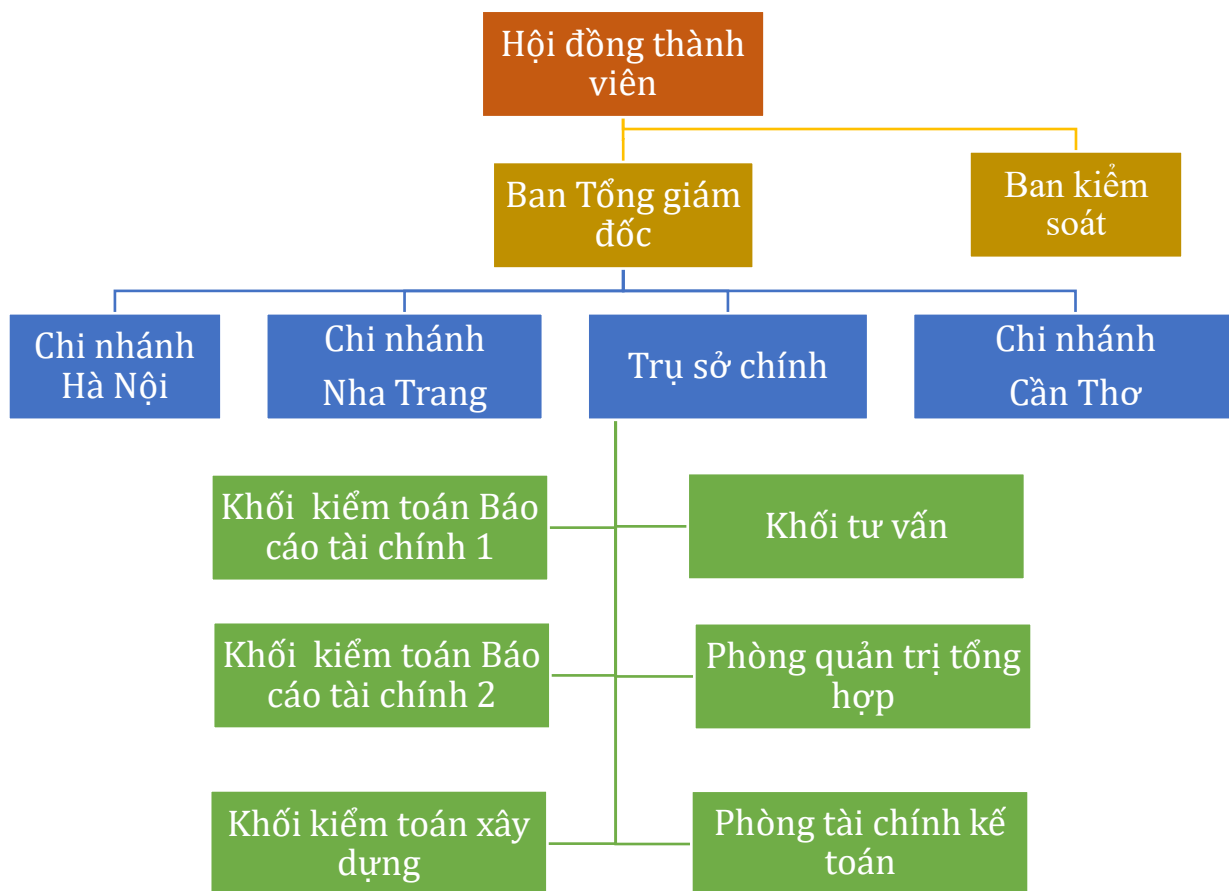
Hội đồng thành viên

Ban Tổng giám đốc

Ban kiểm soát

Chi nhánh Hà Nội

Chi nhánh Nha Trang

Trụ sở chính

Chi nhánh Cần Thơ

Khối kiểm toán Báo cáo tài chính 1

Khối tư vấn

Khối kiểm toán Báo cáo tài chính 2

Phòng quản trị tổng hợp

Khối kiểm toán xây dựng

Phòng tài chính kế toán